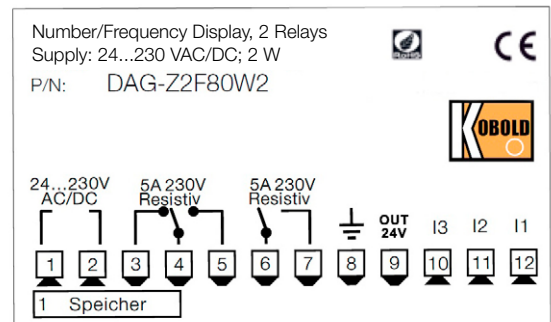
Number/Frequency Display, 2 Relays
Supply: 24...230 VAC/DC; 2 W

RoHS

CE

P/N: DAG-Z2F80W2

KOBOLD

24...230V AC/DC

5A 230V Resistiv

5A 230V Resistiv

OUT 24V

I3

I2

I1

1 2 3 4 5 6 7 8 9 10 11 12

1 Speicher